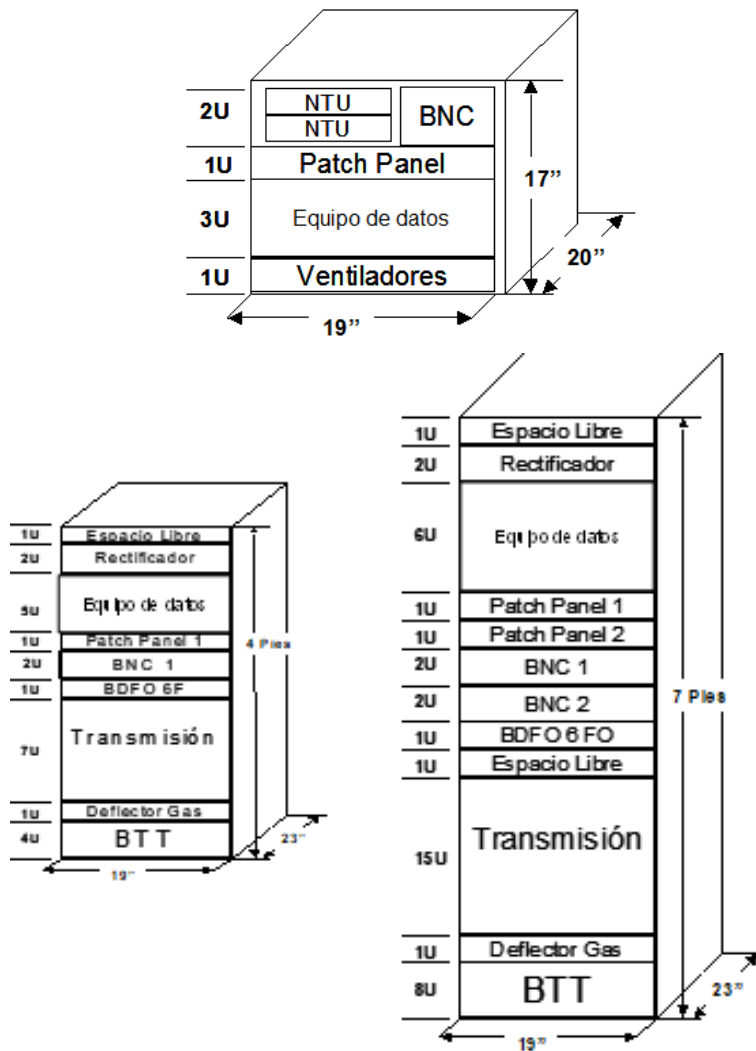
2U
NTU
NTU
BNC
1U
Patch Panel
3U
Equipo de datos
1U
Ventiladores
17"
20"
19"

1U
Espacio Libre
2U
Rectificador
5U
Equipo de datos
1U
Patch Panel 1
2U
BNC 1
1U
BDFO 6F
7U
Transmisión
1U
Deflector Gas
4U
BTT
4 Pies
23"
19"

1U
Espacio Libre
2U
Rectificador
6U
Equipo de datos
1U
Patch Panel 1
1U
Patch Panel 2
2U
BNC 1
2U
BNC 2
1U
BDFO 6 FO
1U
Espacio Libre
15U
Transmisión
1U
Deflector Gas
8U
BTT
7 Pies
23"
19"